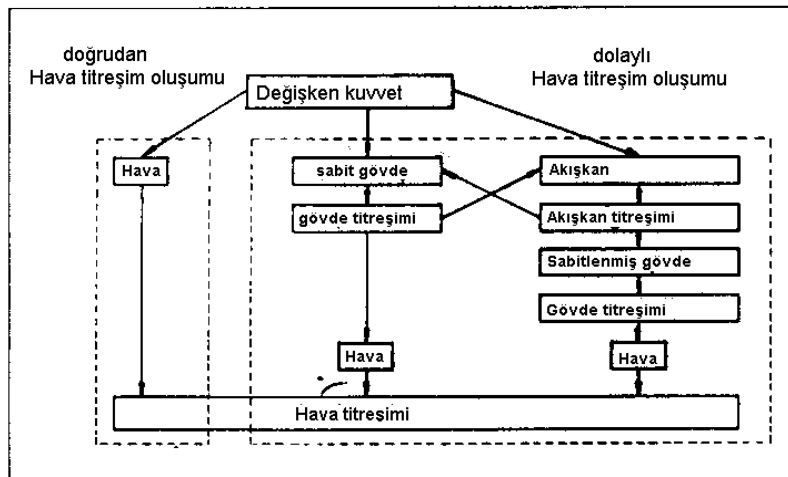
doğrudan
Hava titreşim oluşumu

dolaylı
Hava titreşim oluşumu

Değişken kuvvet

Hava

sabit gövde

gövde titreşimi

Akışkan

Akışkan titreşimi

Sabitlenmiş gövde

Gövde titreşimi

Hava

Hava

Hava titreşimi